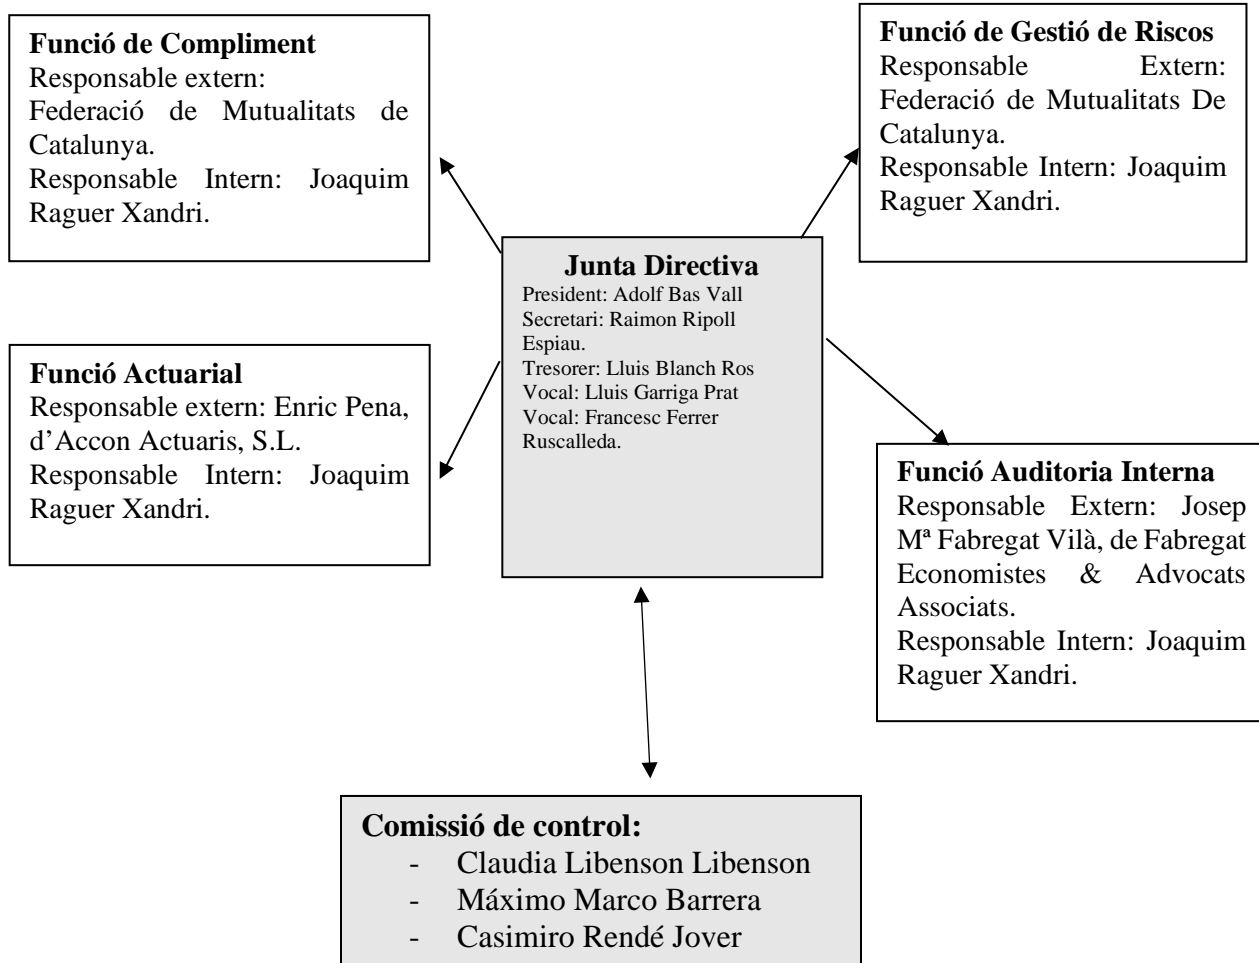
**Funció de Compliment**
Responsable extern: Federació de Mutualitats de Catalunya.
Responsable Intern: Joaquim Raguer Xandri.

**Funció de Gestió de Riscos**
Responsable Extern: Federació de Mutualitats De Catalunya.
Responsable Intern: Joaquim Raguer Xandri.

**Junta Directiva**
President: Adolf Bas Vall
Secretari: Raimon Ripoll Espiau.
Tresorer: Lluis Blanch Ros
Vocal: Lluis Garriga Prat
Vocal: Francesc Ferrer Ruscalleda.

**Funció Actuarial**
Responsable extern: Enric Pena, d'Accon Actuaris, S.L.
Responsable Intern: Joaquim Raguer Xandri.

**Funció Auditoria Interna**
Responsable Extern: Josep Mª Fabregat Vilà, de Fabregat Economistes & Advocats Associats.
Responsable Intern: Joaquim Raguer Xandri.

**Comissió de control:**
- Claudia Libenson Libenson
- Máximo Marco Barrera
- Casimiro Rendé Jover